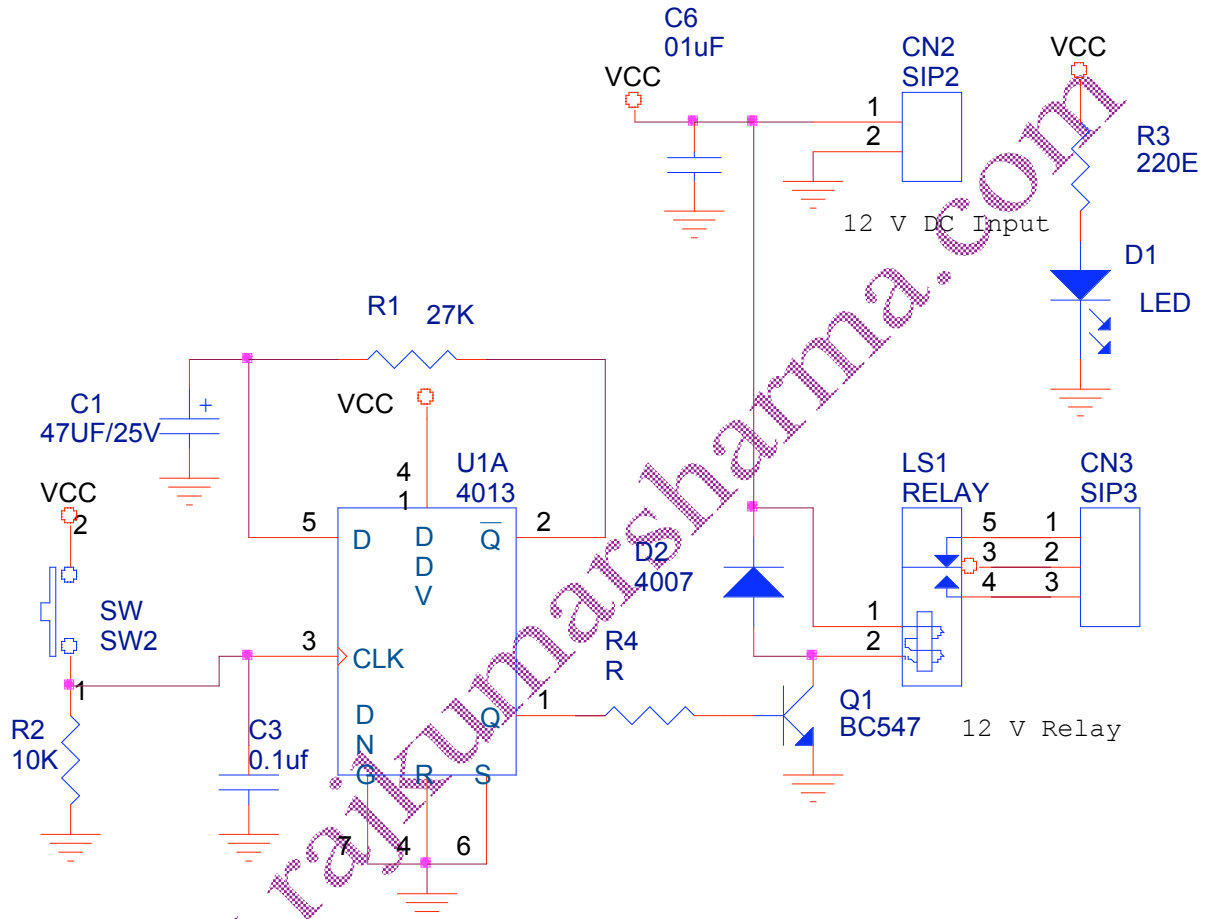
C6
01uF
VCC
CN2
SIP2
VCC
1
2
R3
220E
12 V DC Input
D1
LED
R1 27K
C1
47UF/25V
VCC
U1A
4013
4
1
LS1
RELAY
CN3
SIP3
VCC
2
5
D
D
D
V
$\overline{Q}$
2
D2
4007
5
3
4
1
2
3
SW
SW2
3
CLK
R4
R
1
2
1
R2
10K
C3
0.1uf
D
N
G
R
S
Q
1
Q1
BC547
12 V Relay
7
4
6
rajkumarsharma.com